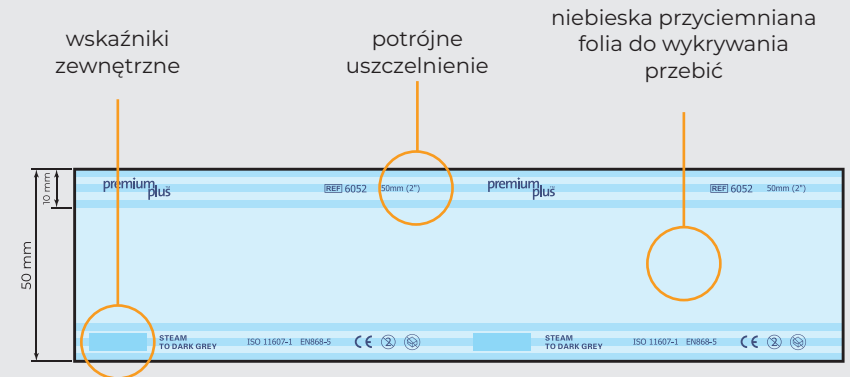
wskaźniki zewnętrzne

potrójne uszczelnienie

niebieska przyciemniana folia do wykrywania przebić

10 mm

50 mm

premium plus

REF 6052

50mm (2")

premium plus

REF 6052

50mm (2")

STEAM TO DARK GREY

ISO 11607-1 EN868-5

CE

STEAM TO DARK GREY

ISO 11607-1 EN868-5

CE